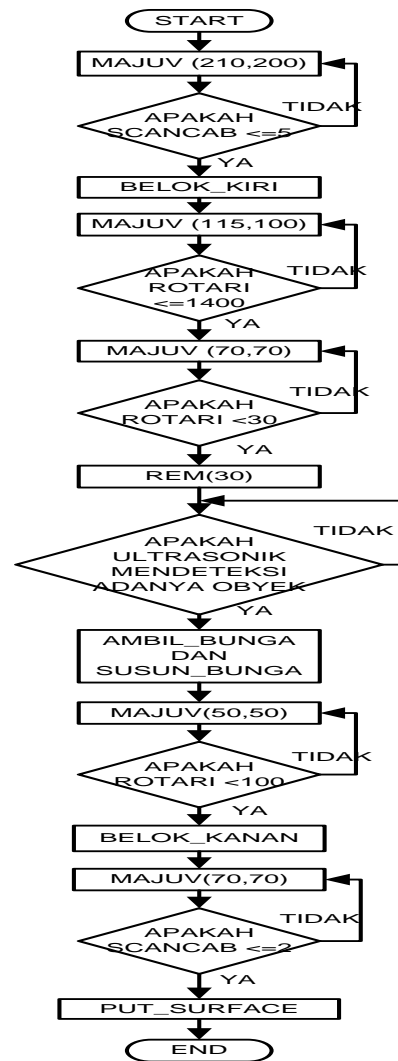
START

MAJUV (210,200)

APAKAH SCANCAB <=5

TIDAK

YA

BELOK_KIRI

MAJUV (115,100)

APAKAH ROTARI <=1400

TIDAK

YA

MAJUV (70,70)

APAKAH ROTARI <30

TIDAK

YA

REM(30)

APAKAH ULTRASONIK MENDETEKSI ADANYA OBYEK

TIDAK

YA

AMBIL_BUNGA DAN SUSUN_BUNGA

MAJUV(50,50)

APAKAH ROTARI <100

TIDAK

YA

BELOK_KANAN

MAJUV(70,70)

APAKAH SCANCAB <=2

TIDAK

YA

PUT_SURFACE

END